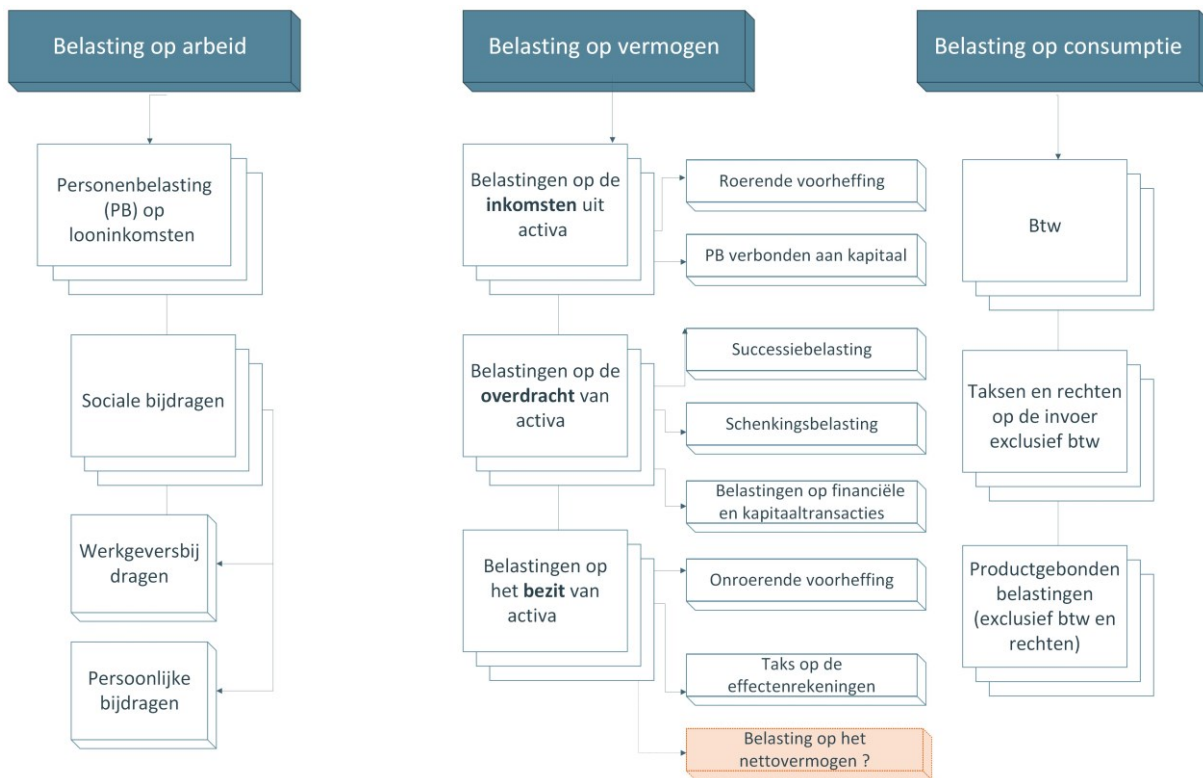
Belasting op arbeid

Personenbelasting (PB) op looninkomsten

Sociale bijdragen

Werkgeversbijdragen

Persoonlijke bijdragen

Belasting op vermogen

Belastingen op de **inkomsten** uit activa

Roerende voorheffing

PB verbonden aan kapitaal

Belastingen op de **overdracht** van activa

Successiebelasting

Schenkingsbelasting

Belastingen op financiële en kapitaaltransacties

Belastingen op het **bezit** van activa

Onroerende voorheffing

Taks op de effectenrekeningen

Belasting op het nettovermogen ?

Belasting op consumptie

Btw

Taksen en rechten op de invoer exclusief btw

Productgebonden belastingen (exclusief btw en rechten)